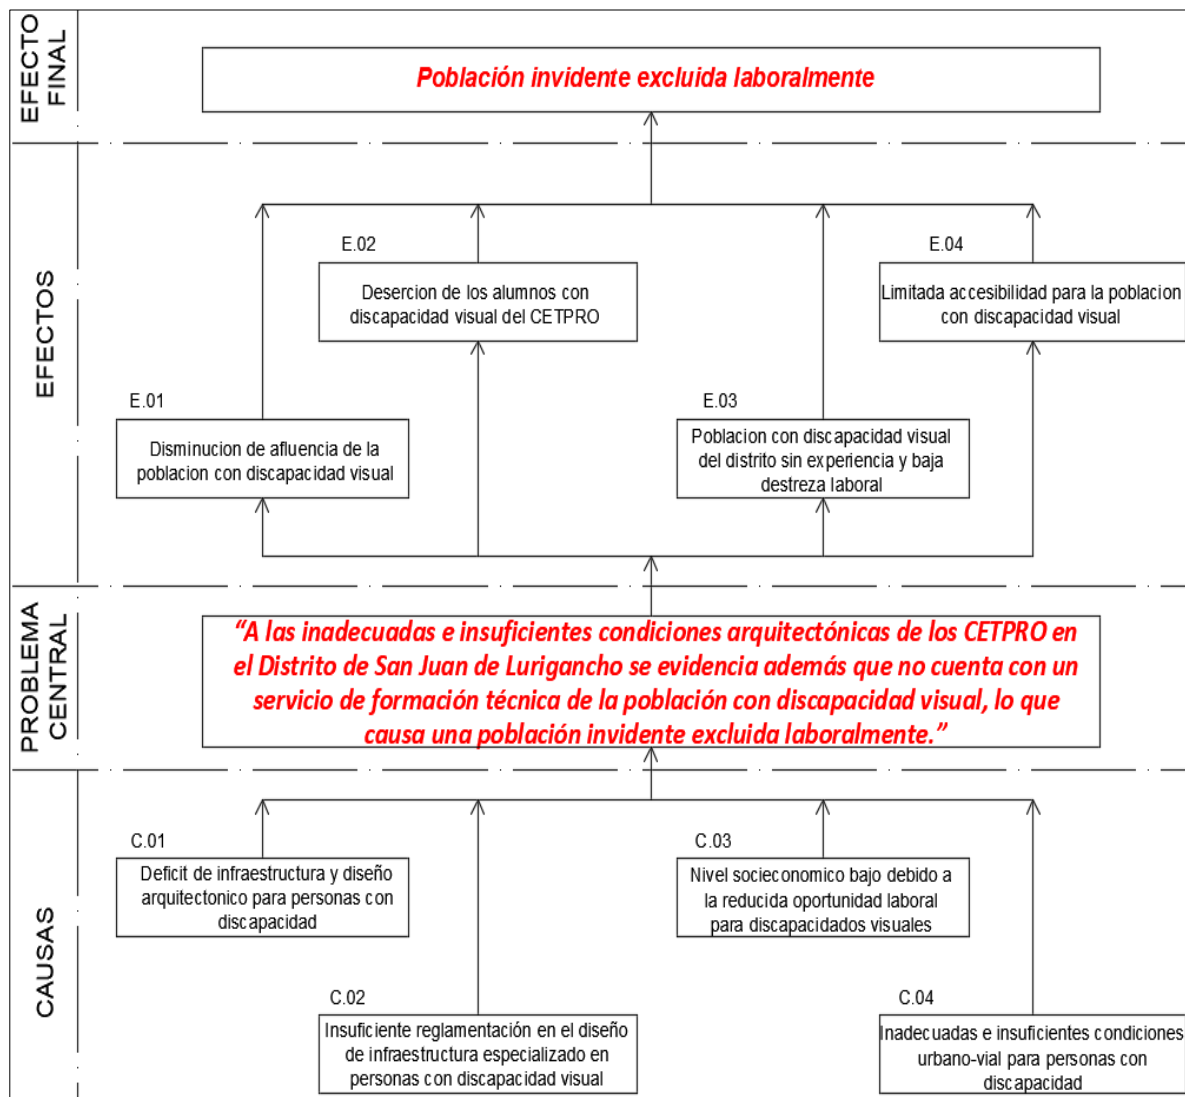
EFECTO FINAL

Población invidente excluida laboralmente

EFECTOS

E.02
Desercion de los alumnos con discapacidad visual del CETPRO

E.04
Limitada accesibilidad para la poblacion con discapacidad visual

E.01
Disminucion de afluencia de la poblacion con discapacidad visual

E.03
Poblacion con discapacidad visual del distrito sin experiencia y baja destreza laboral

PROBLEMA CENTRAL

"A las inadecuadas e insuficientes condiciones arquitectónicas de los CETPRO en el Distrito de San Juan de Lurigancho se evidencia además que no cuenta con un servicio de formación técnica de la población con discapacidad visual, lo que causa una población invidente excluida laboralmente."

CAUSAS

C.01
Deficit de infraestructura y diseño arquitectonico para personas con discapacidad

C.03
Nivel socieconomico bajo debido a la reducida oportunidad laboral para discapacidados visuales

C.02
Insuficiente reglamentación en el diseño de infraestructura especializado en personas con discapacidad visual

C.04
Inadecuadas e insuficientes condiciones urbano-vial para personas con discapacidad